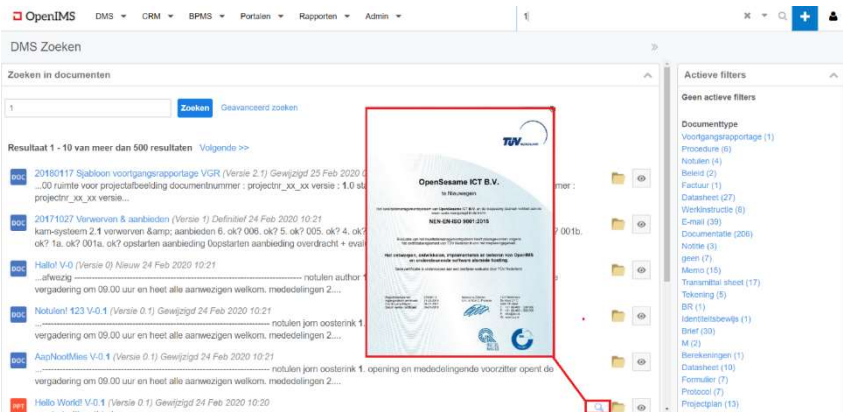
OpenIMS DMS ▾ CRM ▾ BPMS ▾ Portalen ▾ Rapporten ▾ Admin ▾

1

DMS Zoeken

Zoeken in documenten

1

Zoeken Geavanceerd zoeken

Resultaat 1 - 10 van meer dan 500 resultaten Volgende >>

DOC 20180117 Sjabloon voortgangsrapportage VGR (Versie 2.1) Gewijzigd 25 Feb 2020 ...
...00 ruimte voor projectafbeelding documentnummer : projectnr_xx_xx versie : 1.0 st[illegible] ...mer : projectnr_xx_xx versie...

DOC 20171027 Verwerven & aanbieden (Versie 1) Definitief 24 Feb 2020 10:21
kam-systeem 2.1 verwerven &amp; aanbieden 6. ok? 006. ok? 5. ok? 005. ok? 4. ok? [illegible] 001b. ok? 1a. ok? 001a. ok? opstarten aanbieding 0opstarten aanbieding overdracht + eval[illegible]

DOC Hallo! V-0 (Versie 0) Nieuw 24 Feb 2020 10:21
...afwezig ------------------------------------------ notulen author 1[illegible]
vergadering om 09.00 uur en heet alle aanwezigen welkom. mededelingen 2....

DOC Notulen! 123 V-0.1 (Versie 0.1) Gewijzigd 24 Feb 2020 10:21
------------------------------------------ notulen jorn oosterink 1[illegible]
vergadering om 09.00 uur en heet alle aanwezigen welkom. mededelingen 2....

DOC AapNootMies V-0.1 (Versie 0.1) Gewijzigd 24 Feb 2020 10:21
------------------------------------------ notulen jorn oosterink 1. opening en mededelingende voorzitter opent de vergadering om 09.00 uur en heet alle aanwezigen welkom. mededelingen 2....

PPT Hello World! V-0.1 (Versie 0.1) Gewijzigd 24 Feb 2020 10:20

TÜV

OpenSesame ICT B.V.
te Nieuwegein

NEN-EN-ISO 9001:2015

Actieve filters

Geen actieve filters

Documenttype
Voortgangsrapportage (1)
Procedure (6)
Notulen (4)
Beleid (2)
Factuur (1)
Datasheet (27)
Werkinstructie (6)
E-mail (39)
Documentatie (206)
Notitie (3)
geen (7)
Memo (18)
Transmittal sheet (17)
Tekening (5)
BR (1)
Identiteitsbewijs (1)
Brief (39)
M (2)
Berekeningen (1)
Datasheet (10)
Formulier (7)
Protocol (7)
Projectplan (13)